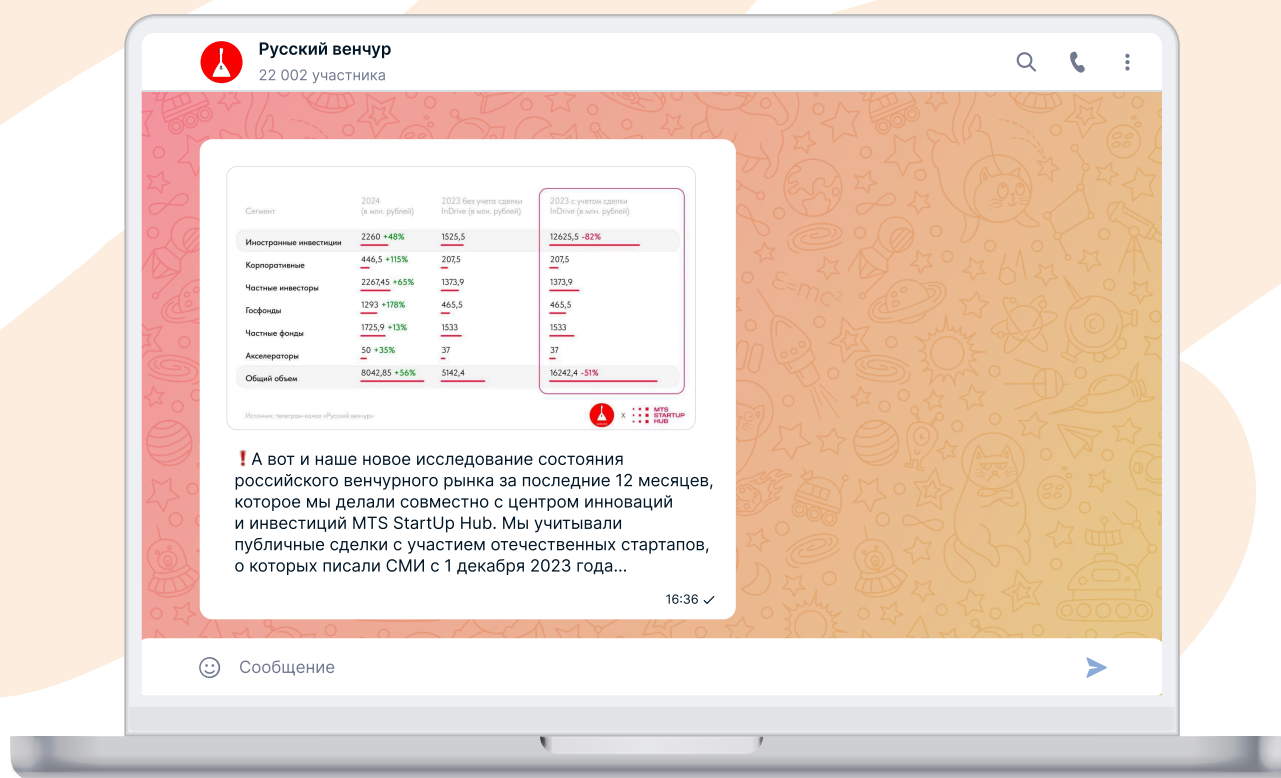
Русский венчур
22 002 участника

| Сегмент | 2024 (в млн. рублей) | 2023 без учета сделки InDrive (в млн. рублей) | 2023 с учетом сделки InDrive (в млн. рублей) |
|---|---|---|---|
| Иностранные инвестиции | 2260 +48% | 1525,5 | 12625,5 -82% |
| Корпоративные | 446,5 +115% | 207,5 | 207,5 |
| Частные инвесторы | 2267,45 +65% | 1373,9 | 1373,9 |
| Госфонды | 1293 +178% | 465,5 | 465,5 |
| Частные фонды | 1725,9 +13% | 1533 | 1533 |
| Акселераторы | 50 +35% | 37 | 37 |
| Общий объем | 8042,85 +56% | 5142,4 | 16242,4 -51% |

Источник: телеграм-канал «Русский венчур»
x MTS STARTUP HUB

❗А вот и наше новое исследование состояния российского венчурного рынка за последние 12 месяцев, которое мы делали совместно с центром инноваций и инвестиций MTS StartUp Hub. Мы учитывали публичные сделки с участием отечественных стартапов, о которых писали СМИ с 1 декабря 2023 года...

16:36

Сообщение